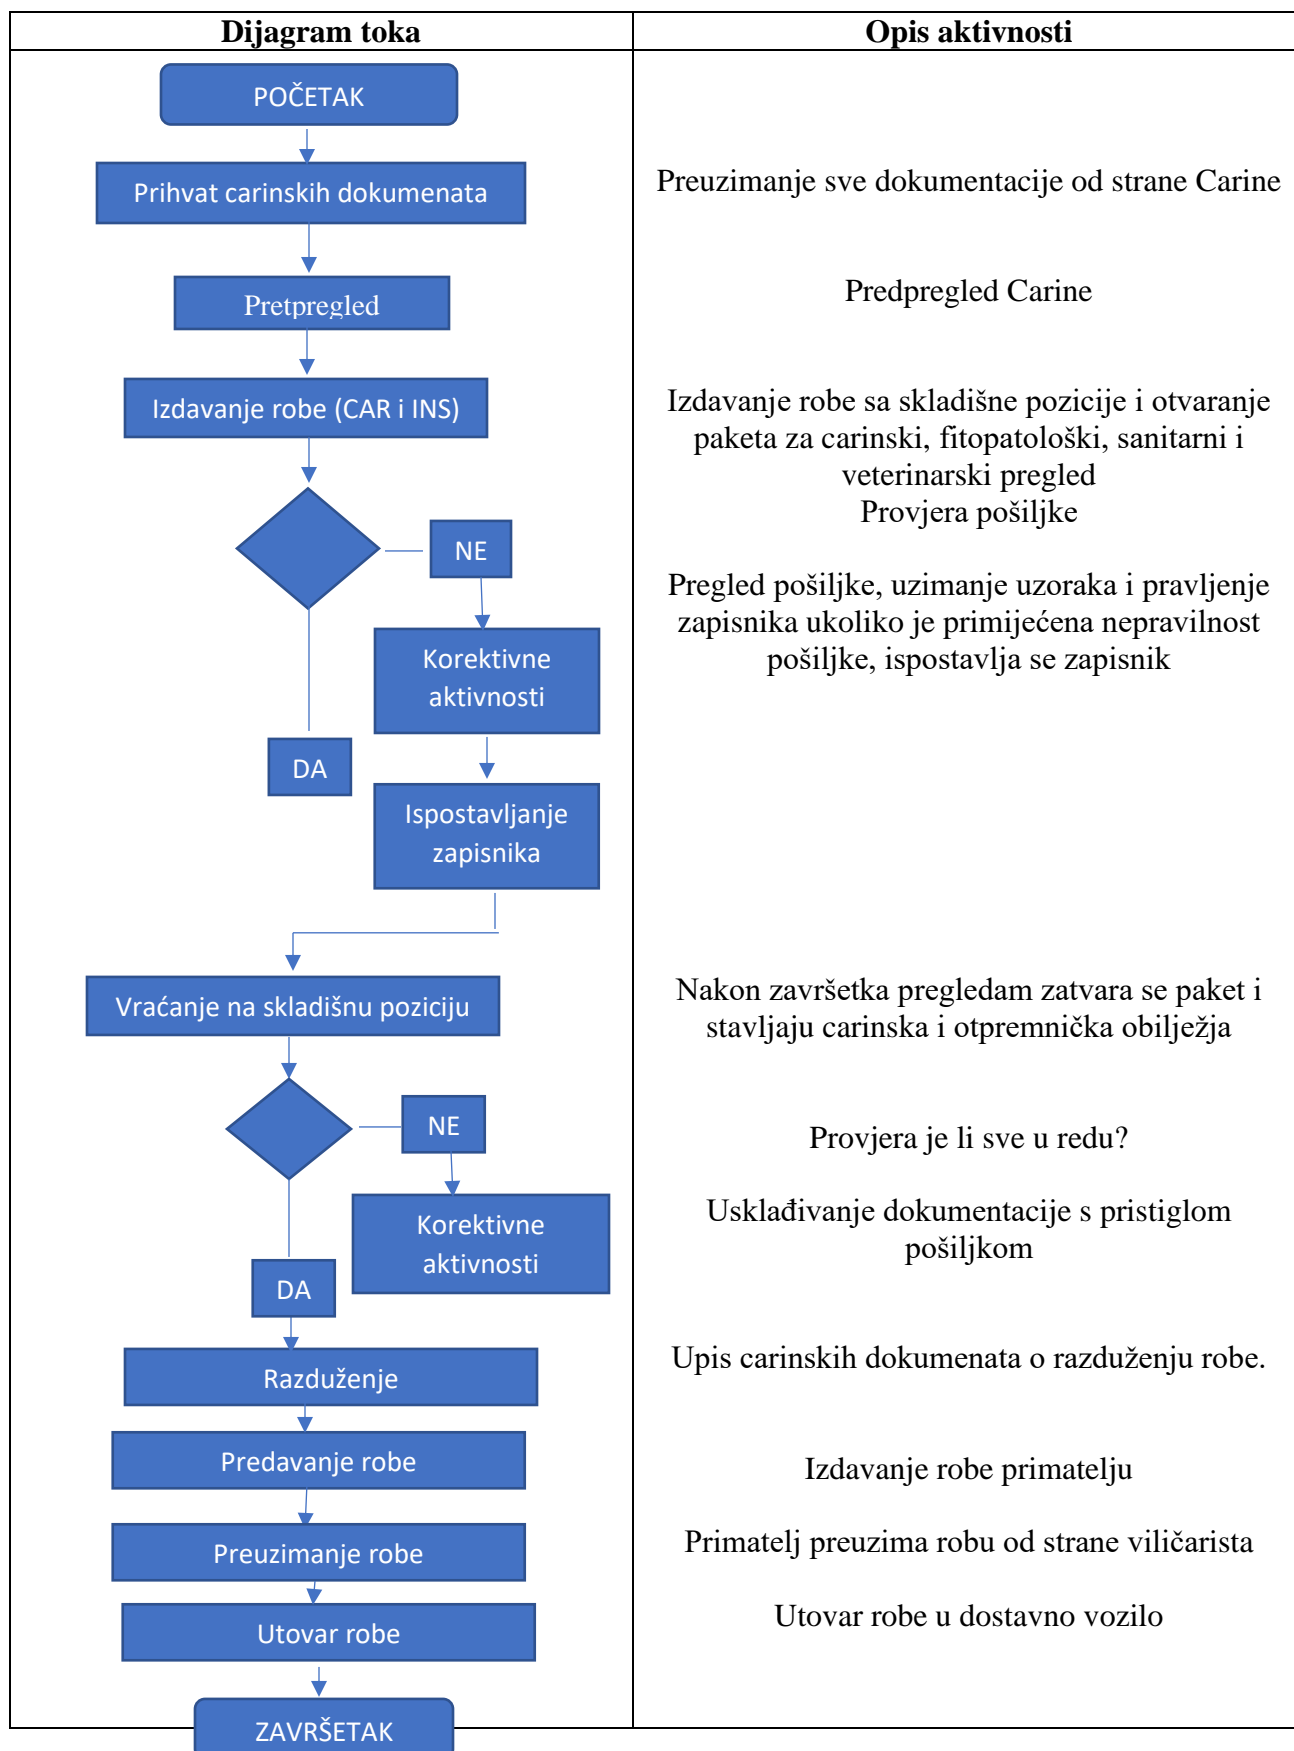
| Dijagram toka | Opis aktivnosti |
|---|---|
| POČETAK | |
| Prihvat carinskih dokumenata | Preuzimanje sve dokumentacije od strane Carine |
| Pretpregled | Predpregled Carine |
| Izdavanje robe (CAR i INS) | Izdavanje robe sa skladišne pozicije i otvaranje paketa za carinski, fitopatološki, sanitarni i veterinarski pregled |
| NE | Provjera pošiljke |
| Korektivne aktivnosti | Pregled pošiljke, uzimanje uzoraka i pravljenje zapisnika ukoliko je primijećena nepravilnost pošiljke, ispostavlja se zapisnik |
| DA | |
| Ispostavljanje zapisnika | |
| Vraćanje na skladišnu poziciju | Nakon završetka pregledam zatvara se paket i stavljaju carinska i otpremnička obilježja |
| NE | Provjera je li sve u redu? |
| Korektivne aktivnosti | Usklađivanje dokumentacije s pristiglom pošiljkom |
| DA | |
| Razduženje | Upis carinskih dokumenata o razduženju robe. |
| Predavanje robe | Izdavanje robe primatelju |
| Preuzimanje robe | Primatelj preuzima robu od strane viličarista |
| Utovar robe | Utovar robe u dostavno vozilo |
| ZAVRŠETAK | |